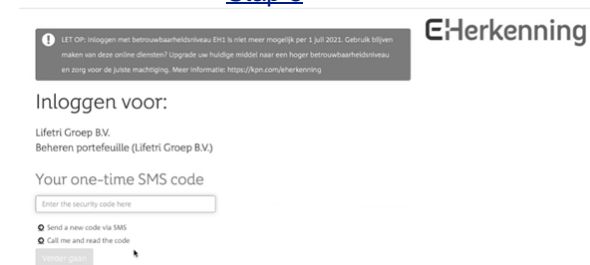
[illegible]

LET OP: inloggen met betrouwbaarheidsniveau EH1 is niet meer mogelijk per 1 juli 2021. Gebruik blijven maken van deze online diensten? Upgrade uw huidige middel naar een hoger betrouwbaarheidsniveau en zorg voor de juiste machtiging. Meer informatie: https://kpn.com/eherkenning

EHerkenning

Inloggen voor:

Lifetri Groep B.V.
Beheren portefeuille (Lifetri Groep B.V.)

Your one-time SMS code

Enter the security code here

Send a new code via SMS
Call me and read the code

Verder gaan